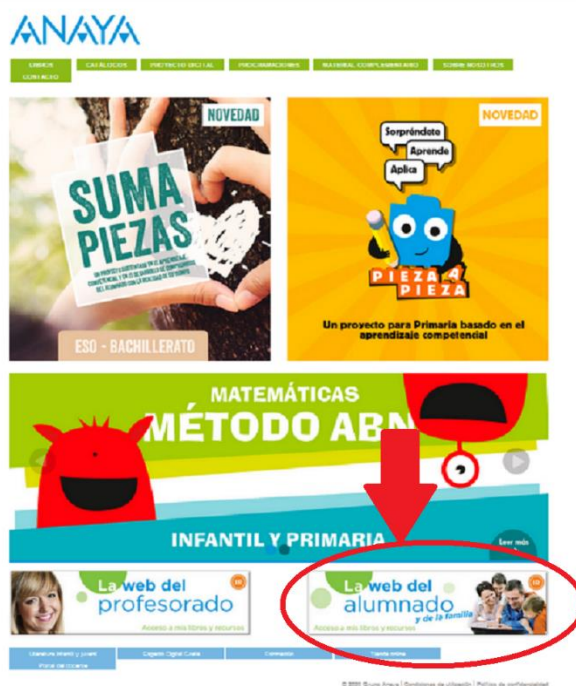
ANAYA

INICIO | CATÁLOGOS | PROYECTO DIGITAL | PROGRAMACIONES | MATERIAL COMPLEMENTARIO | SOBRE NOSOTROS | CONTACTO

NOVEDAD

SUMA PIEZAS

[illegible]

ESO - BACHILLERATO

NOVEDAD

Sorpréndete

Aprende

Aplica

PIEZA A PIEZA

Un proyecto para Primaria basado en el aprendizaje competencial

MATEMÁTICAS

MÉTODO ABN

INFANTIL Y PRIMARIA

Leer más

La web del profesorado

Acceso a mis libros y recursos

La web del alumnado y de la familia

Acceso a mis libros y recursos

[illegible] | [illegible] | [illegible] | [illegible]

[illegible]

© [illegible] Grupo Anaya | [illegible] | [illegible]